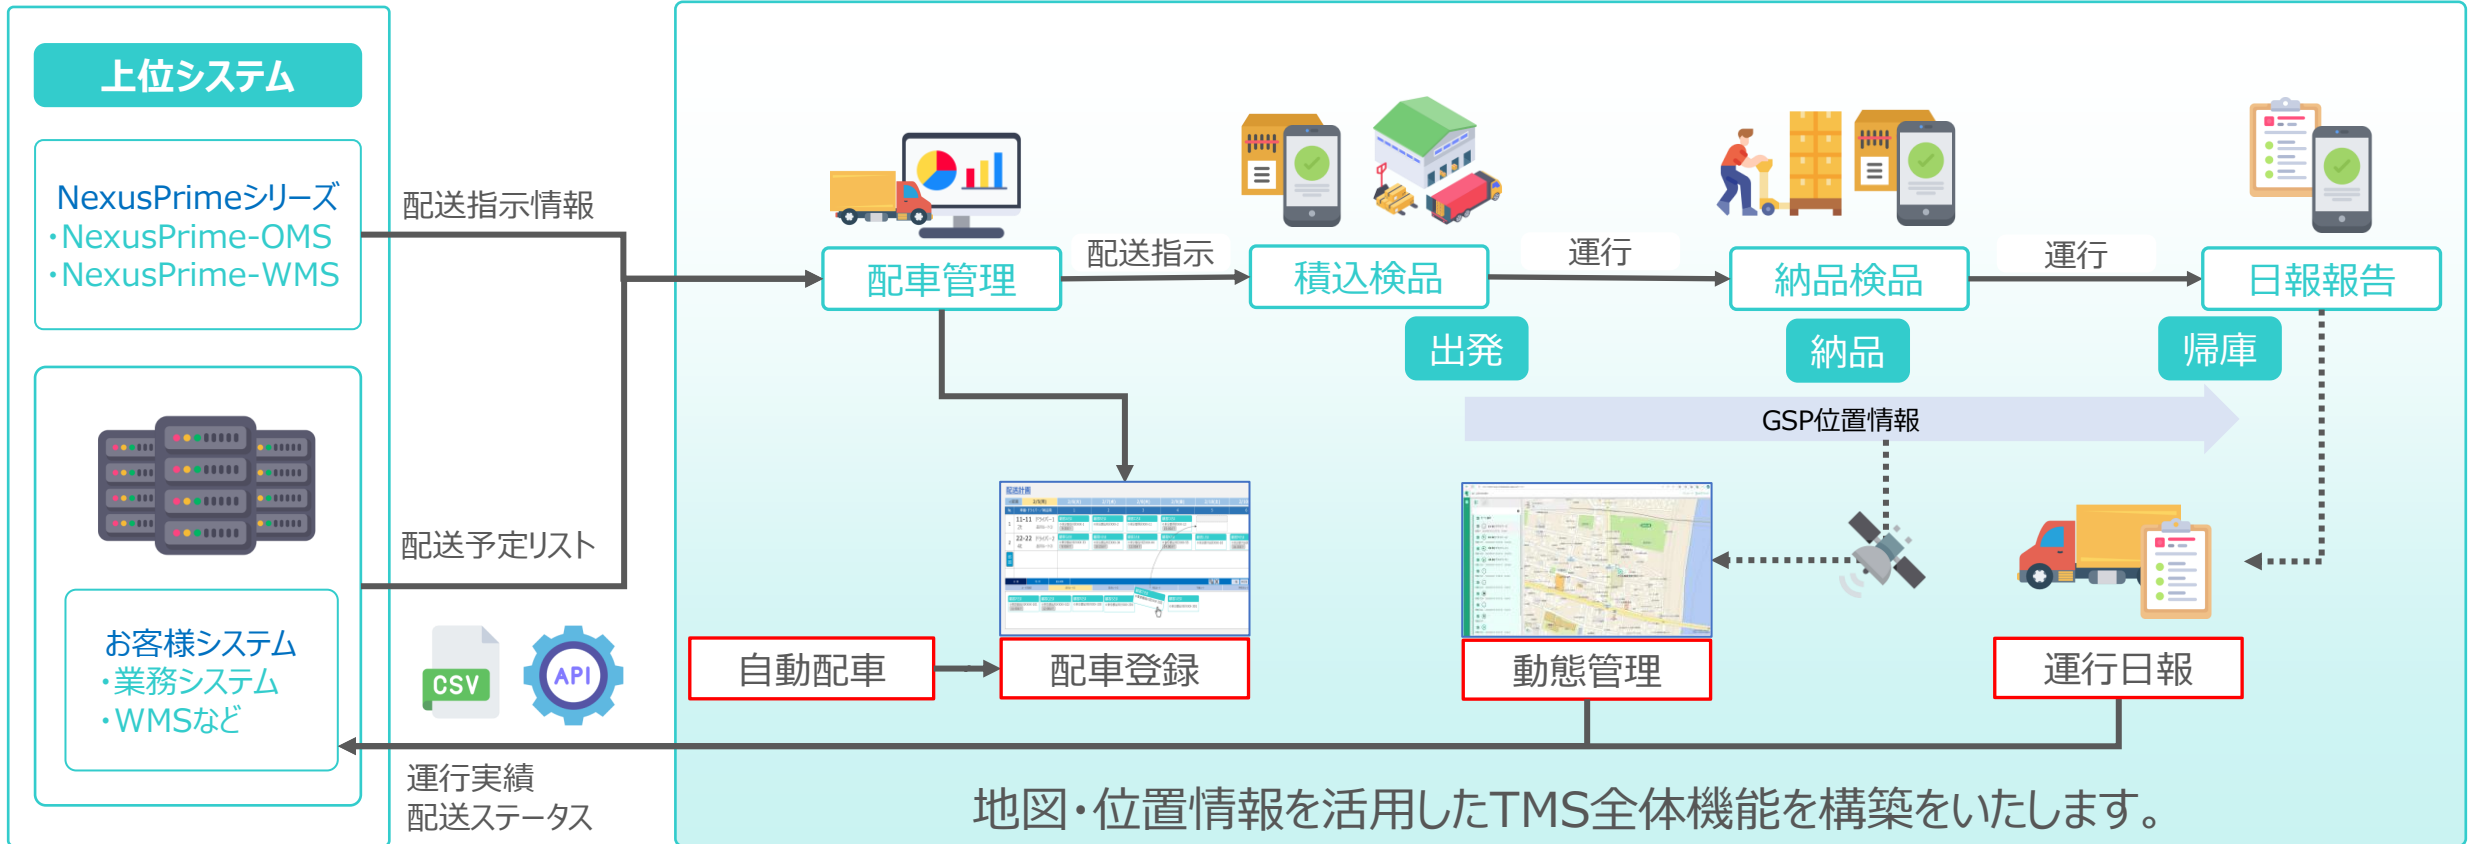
上位システム

NexusPrimeシリーズ
・NexusPrime-OMS
・NexusPrime-WMS

お客様システム
・業務システム
・WMSなど

配送指示情報

配送予定リスト

CSV

API

運行実績
配送ステータス

配車管理

配送指示

積込検品

運行

納品検品

運行

日報報告

出発

納品

帰庫

GSP位置情報

自動配車

配車登録

動態管理

運行日報

地図・位置情報を活用したTMS全体機能を構築をいたします。